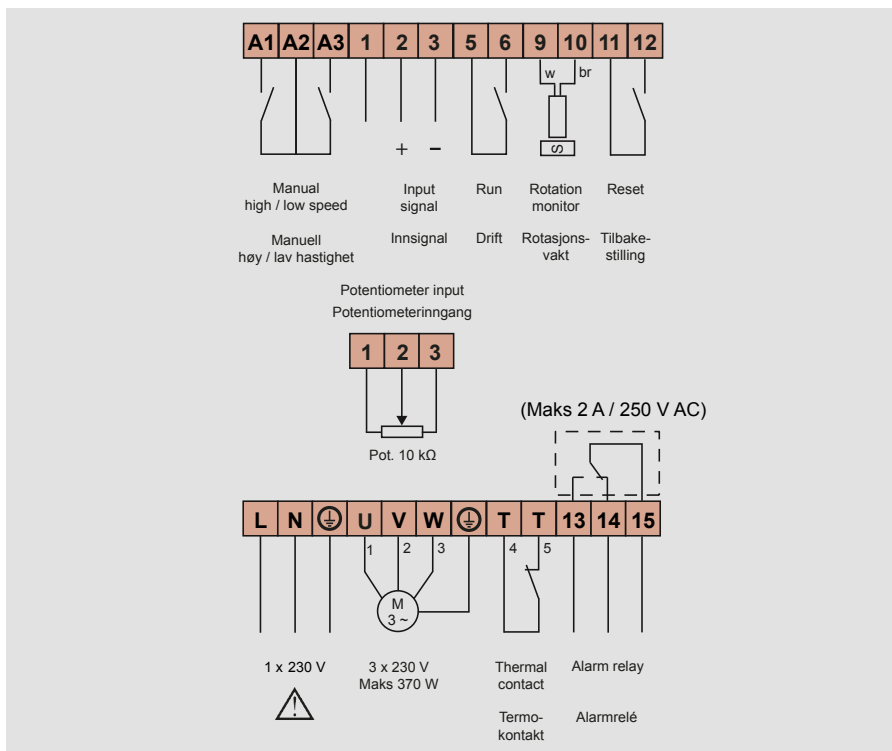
A1 A2 A3 1 2 3 5 6 9 10 11 12

w br

+ −

S

Manual high / low speed

Input signal

Run

Rotation monitor

Reset

Manuell høy / lav hastighet

Innsignal

Drift

Rotasjonsvakt

Tilbakestilling

Potentiometer input
Potentiometerinngang

1 2 3

Pot. 10 kΩ

(Maks 2 A / 250 V AC)

L N U V W T T 13 14 15

1 2 3

4 5

M
3 ~

1 x 230 V

3 x 230 V
Maks 370 W

Thermal contact

Alarm relay

Termokontakt

Alarmrelé